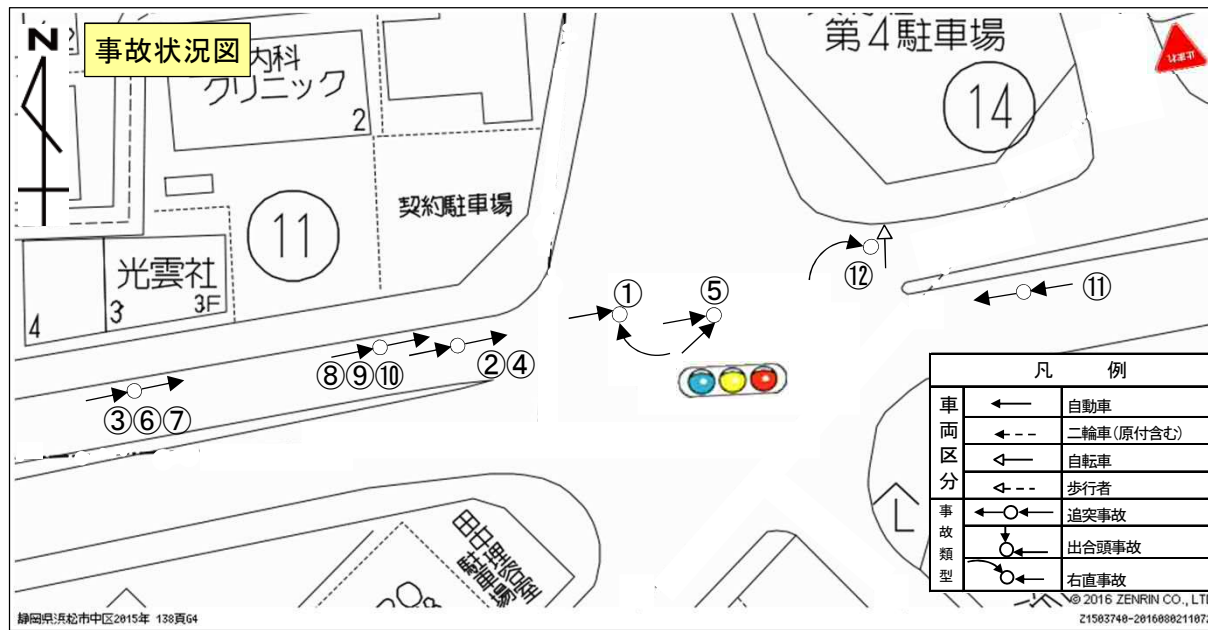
N

事故状況図

内科 クリニック 2

第4駐車場

14

11

契約駐車場

光雲社 3 3F

4

①

⑤

⑫

⑪

⑧⑨⑩

②④

③⑥⑦

田中興業駐車場

| 凡 | 例 |
|---|---|
| 車両区分 | 自動車 |
| | 二輪車(原付含む) |
| | 自転車 |
| | 歩行者 |
| 事故類型 | 追突事故 |
| | 出合頭事故 |
| | 右直事故 |

静岡県浜松市中区2015年 138頁G4

© 2016 ZENRIN CO., LT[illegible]

Z1503740-2016080211072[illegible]